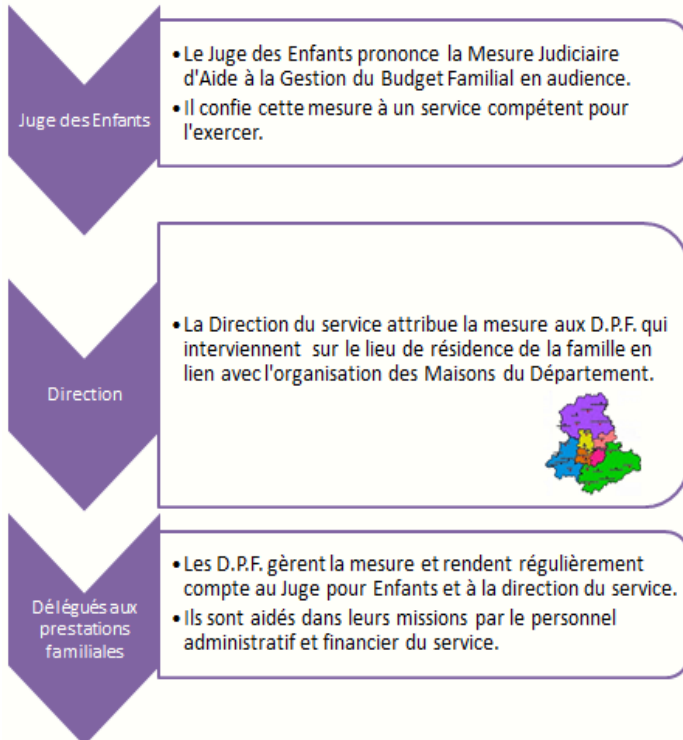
Juge des Enfants

• Le Juge des Enfants prononce la Mesure Judiciaire d'Aide à la Gestion du Budget Familial en audience.
• Il confie cette mesure à un service compétent pour l'exercer.

Direction

• La Direction du service attribue la mesure aux D.P.F. qui interviennent sur le lieu de résidence de la famille en lien avec l'organisation des Maisons du Département.

Délégués aux prestations familiales

• Les D.P.F. gèrent la mesure et rendent régulièrement compte au Juge pour Enfants et à la direction du service.
• Ils sont aidés dans leurs missions par le personnel administratif et financier du service.